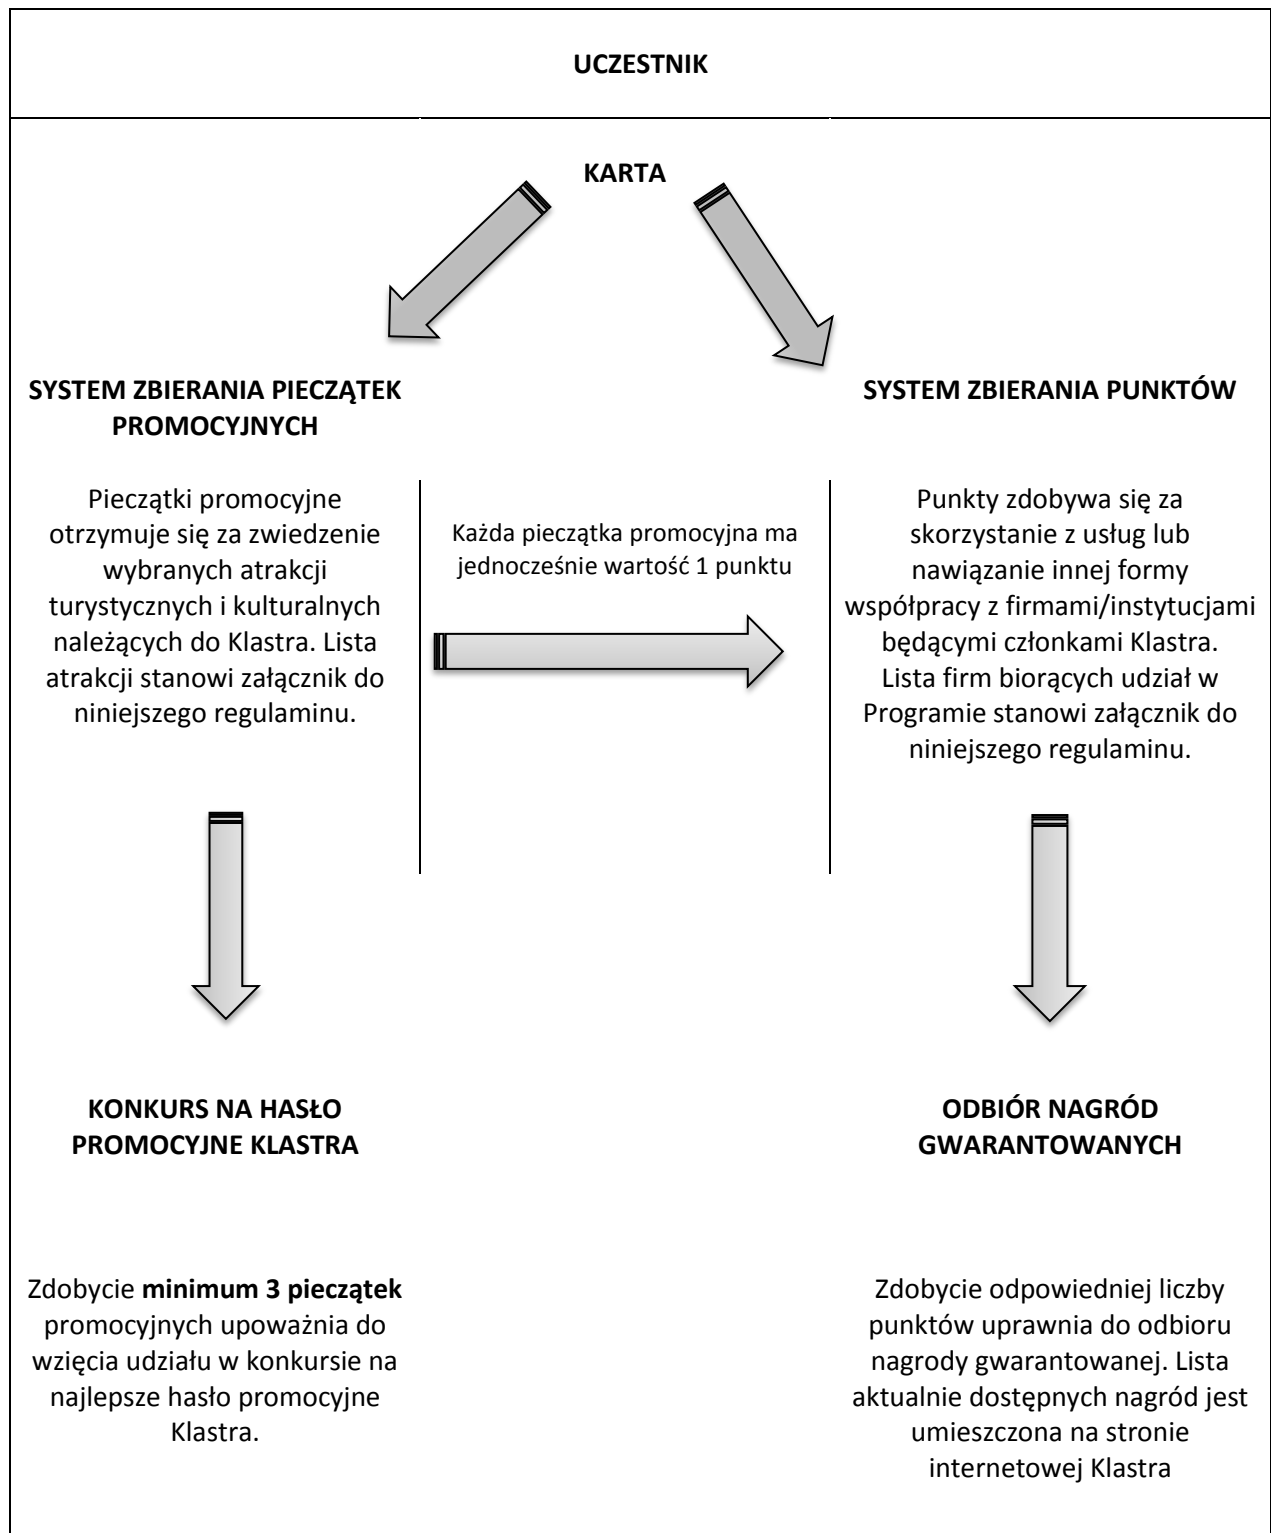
UCZESTNIK

KARTA

SYSTEM ZBIERANIA PIECZĄTEK PROMOCYJNYCH

SYSTEM ZBIERANIA PUNKTÓW

Pieczątki promocyjne otrzymuje się za zwiedzenie wybranych atrakcji turystycznych i kulturalnych należących do Klastra. Lista atrakcji stanowi załącznik do niniejszego regulaminu.

Każda pieczątka promocyjna ma jednocześnie wartość 1 punktu

Punkty zdobywa się za skorzystanie z usług lub nawiązanie innej formy współpracy z firmami/instytucjami będącymi członkami Klastra. Lista firm biorących udział w Programie stanowi załącznik do niniejszego regulaminu.

KONKURS NA HASŁO PROMOCYJNE KLASTRA

ODBIÓR NAGRÓD GWARANTOWANYCH

Zdobycie **minimum 3 pieczątek** promocyjnych upoważnia do wzięcia udziału w konkursie na najlepsze hasło promocyjne Klastra.

Zdobycie odpowiedniej liczby punktów uprawnia do odbioru nagrody gwarantowanej. Lista aktualnie dostępnych nagród jest umieszczona na stronie internetowej Klastra